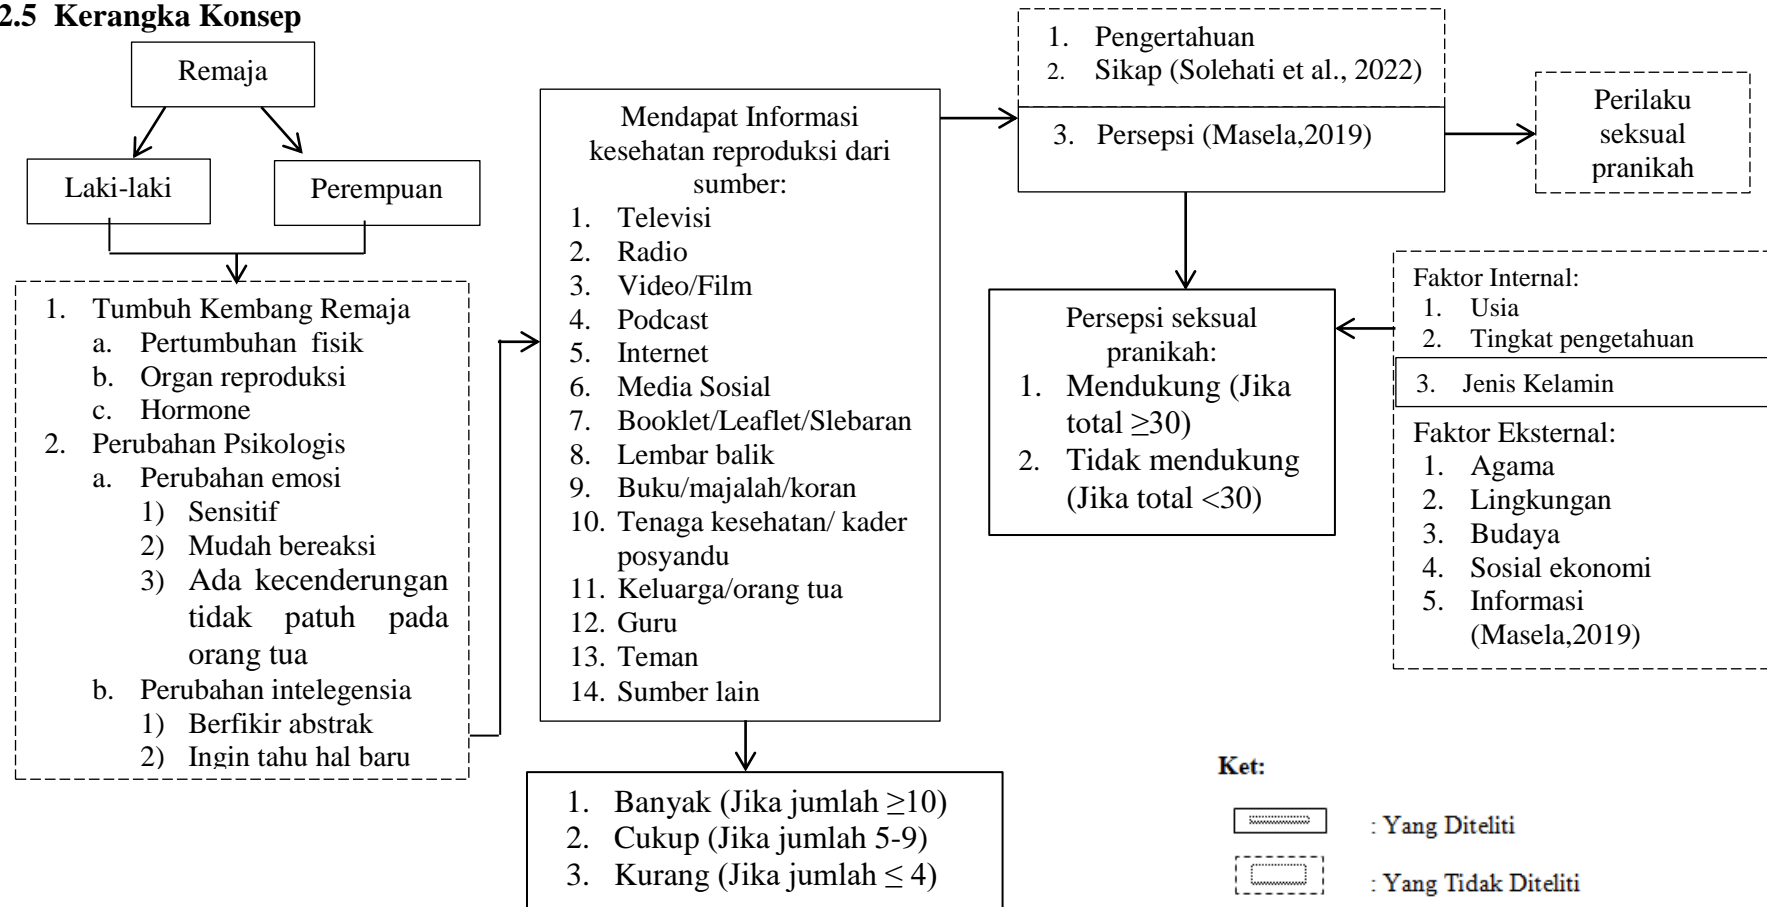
2.5 Kerangka Konsep

Remaja

Laki-laki

Perempuan

1. Tumbuh Kembang Remaja
a. Pertumbuhan fisik
b. Organ reproduksi
c. Hormone
2. Perubahan Psikologis
a. Perubahan emosi
1) Sensitif
2) Mudah bereaksi
3) Ada kecenderungan tidak patuh pada orang tua
b. Perubahan intelegensia
1) Berfikir abstrak
2) Ingin tahu hal baru

Mendapat Informasi kesehatan reproduksi dari sumber:
1. Televisi
2. Radio
3. Video/Film
4. Podcast
5. Internet
6. Media Sosial
7. Booklet/Leaflet/Slebaran
8. Lembar balik
9. Buku/majalah/koran
10. Tenaga kesehatan/ kader posyandu
11. Keluarga/orang tua
12. Guru
13. Teman
14. Sumber lain

1. Banyak (Jika jumlah $\geq 10$)
2. Cukup (Jika jumlah 5-9)
3. Kurang (Jika jumlah $\leq 4$)

1. Pengertahuan
2. Sikap (Solehati et al., 2022)

3. Persepsi (Masela,2019)

Perilaku seksual pranikah

Persepsi seksual pranikah:
1. Mendukung (Jika total $\geq 30$)
2. Tidak mendukung (Jika total <30)

Faktor Internal:
1. Usia
2. Tingkat pengetahuan
3. Jenis Kelamin
Faktor Eksternal:
1. Agama
2. Lingkungan
3. Budaya
4. Sosial ekonomi
5. Informasi (Masela,2019)

Ket:
: Yang Diteliti
: Yang Tidak Diteliti